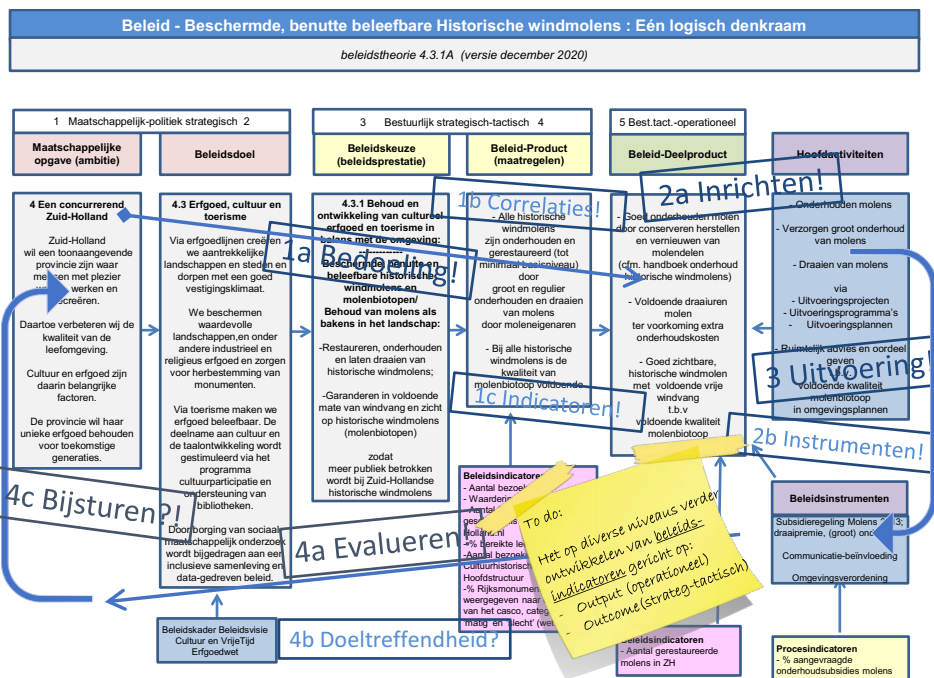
Beleid - Beschermde, benutte beleefbare Historische windmolens : Eén logisch denkraam

beleidstheorie 4.3.1A (versie december 2020)

1 Maatschappelijk-politiek strategisch 2

3 Bestuurlijk strategisch-tactisch 4

5 Best.tact.-operationeel

Maatschappelijke opgave (ambitie)

Beleidsdoel

Beleidskeuze (beleidsprestatie)

Beleid-Product (maatregelen)

Beleid-Deelproduct

Hoofdactiviteiten

4 Een concurrerend Zuid-Holland

Zuid-Holland wil een toonaangevende provincie zijn waar mensen met plezier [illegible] werken en recreëren.

Daartoe verbeteren wij de kwaliteit van de leefomgeving.

Cultuur en erfgoed zijn daarin belangrijke factoren.

De provincie wil haar unieke erfgoed behouden voor toekomstige generaties.

4.3 Erfgoed, cultuur en toerisme

Via erfgoedlijnen creëren we aantrekkelijke landschappen en steden en dorpen met een goed vestigingsklimaat.

We beschermen waardevolle landschappen,en onder andere industrieel en religieus erfgoed en zorgen voor herbestemming van monumenten.

Via toerisme maken we erfgoed beleefbaar. De deelname aan cultuur en de taalontwikkeling wordt gestimuleerd via het programma cultuurparticipatie en ondersteuning van bibliotheken.

Door borging van sociaal maatschappelijk onderzoek wordt bijgedragen aan een inclusieve samenleving en data-gedreven beleid.

4.3.1 Behoud en ontwikkeling van cultureel erfgoed en toerisme in balans met de omgeving:

Beschermde, benutte en beleefbare historische windmolens en molenbiotopen/ Behoud van molens als bakens in het landschap:

-Restaureren, onderhouden en laten draaien van historische windmolens;

-Garanderen in voldoende mate van windvang en zicht op historische windmolens (molenbiotopen)

zodat meer publiek betrokken wordt bij Zuid-Hollandse historische windmolens

- Alle historische windmolens zijn onderhouden en gerestaureerd (tot minimaal basisniveau) door groot en regulier onderhouden en draaien van molens door moleneigenaren

- Bij alle historische windmolens is de kwaliteit van molenbiotoop voldoende

- Goed onderhouden molen door conserveren herstellen en vernieuwen van molendelen (cfm. handboek onderhoud historische windmolens)

- Voldoende draaiuren molen ter voorkoming extra onderhoudskosten

- Goed zichtbare, historische windmolen met voldoende vrije windvang t.b.v voldoende kwaliteit molenbiotoop

- Onderhouden van molens

- Verzorgen groot onderhoud van molens

- Draaien van molens

via
- Uitvoeringsprojecten
- Uitvoeringsprogramma's
- Uitvoeringsplannen

- Ruimtelijk advies en oordeel geven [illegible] voldoende kwaliteit molenbiotoop in omgevingsplannen

Beleidsindicatoren
- Aantal bezoek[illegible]
- Waardering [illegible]
- Aantal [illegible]
ges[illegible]
Holland.nl
-% bereikte le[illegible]
-Aantal bezoek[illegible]
Cultuurhistorische Hoofdstructuur
-% Rijksmonumen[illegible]
weergegeven naar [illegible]
van het casco, categ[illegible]
'matig' en 'slecht' (wel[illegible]

Beleidsindicatoren
- Aantal gerestaureerde molens in ZH

Beleidsinstrumenten
Subsidieregeling Molens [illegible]3; draaipremie, (groot) on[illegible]
Communicatie-beïnvloeding
Omgevingsverordening

Procesindicatoren
- % aangevraagde onderhoudsubsidies molens

Beleidskader Beleidsvisie Cultuur en VrijeTijd Erfgoedwet

1a Bedoeling!
1b Correlaties!
1c Indicatoren!
2a Inrichten!
2b Instrumenten!
3 Uitvoering!
4a Evalueren!
4b Doeltreffendheid?
4c Bijsturen?!

To do:
Het op diverse niveaus verder ontwikkelen van beleidsindicatoren gericht op:
- Output (operationeel)
- Outcome (strateg-tactisch)